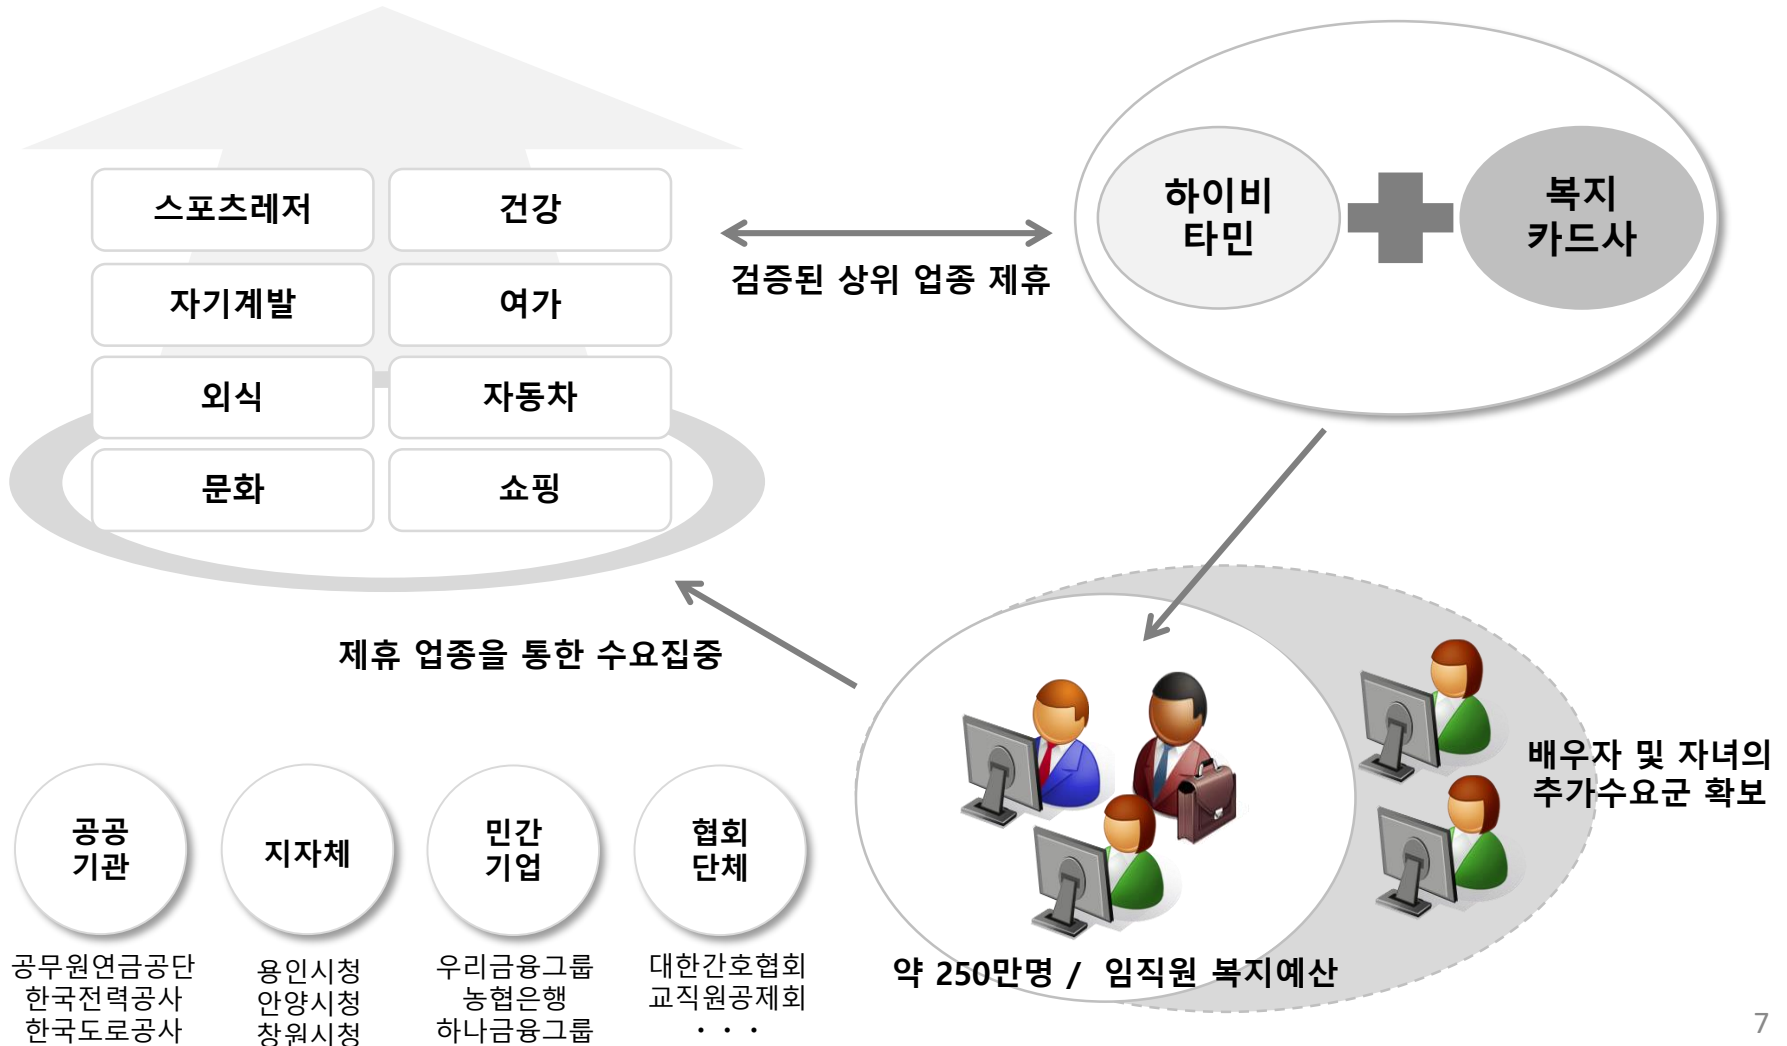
스포츠레저

건강

자기계발

여가

외식

자동차

문화

쇼핑

검증된 상위 업종 제휴

하이비타민

복지카드사

제휴 업종을 통한 수요집중

배우자 및 자녀의 추가수요군 확보

약 250만명 / 임직원 복지예산

공공기관

지자체

민간기업

협회단체

공무원연금공단
한국전력공사
한국도로공사

용인시청
안양시청
창원시청

우리금융그룹
농협은행
하나금융그룹

대한간호협회
교직원공제회
· · ·

7